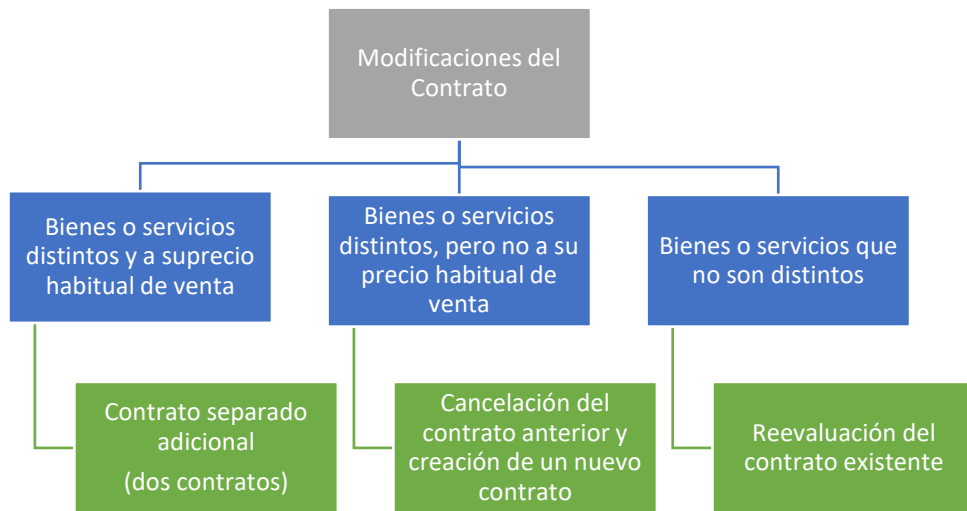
Modificaciones del Contrato

Bienes o servicios distintos y a suprecio habitual de venta

Contrato separado adicional
(dos contratos)

Bienes o servicios distintos, pero no a su precio habitual de venta

Cancelación del contrato anterior y creación de un nuevo contrato

Bienes o servicios que no son distintos

Reevaluación del contrato existente